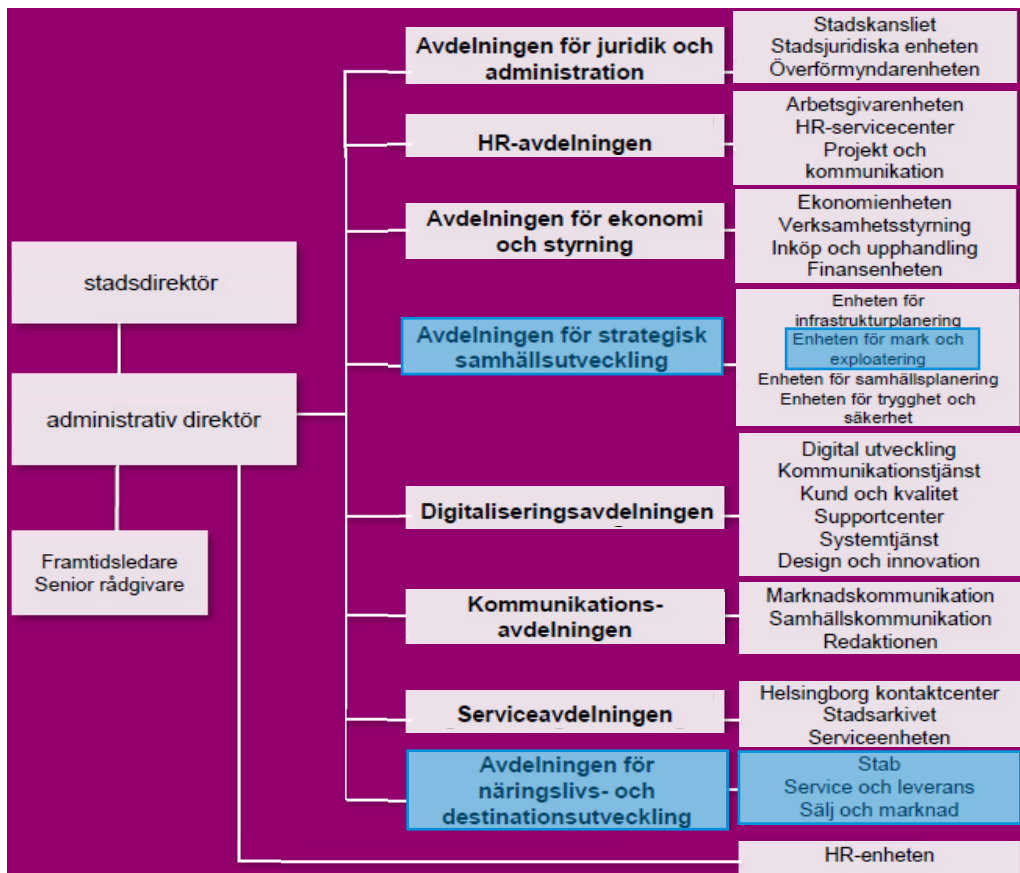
stadsdirektör

administrativ direktör

Framtidsledare
Senior rådgivare

Avdelningen för juridik och administration

Stadskansliet
Stadsjuridiska enheten
Överförmyndarenheten

HR-avdelningen

Arbetsgivarenheten
HR-servicecenter
Projekt och kommunikation

Avdelningen för ekonomi och styrning

Ekonomienheten
Verksamhetsstyrning
Inköp och upphandling
Finansenheten

Avdelningen för strategisk samhällsutveckling

Enheten för infrastrukturplanering
Enheten för mark och exploatering
Enheten för samhällsplanering
Enheten för trygghet och säkerhet

Digitaliseringsavdelningen

Digital utveckling
Kommunikationstjänst
Kund och kvalitet
Supportcenter
Systemtjänst
Design och innovation

Kommunikationsavdelningen

Marknadskommunikation
Samhällskommunikation
Redaktionen

Serviceavdelningen

Helsingborg kontaktcenter
Stadsarkivet
Serviceenheten

Avdelningen för näringslivs- och destinationsutveckling

Stab
Service och leverans
Sälj och marknad

HR-enheten